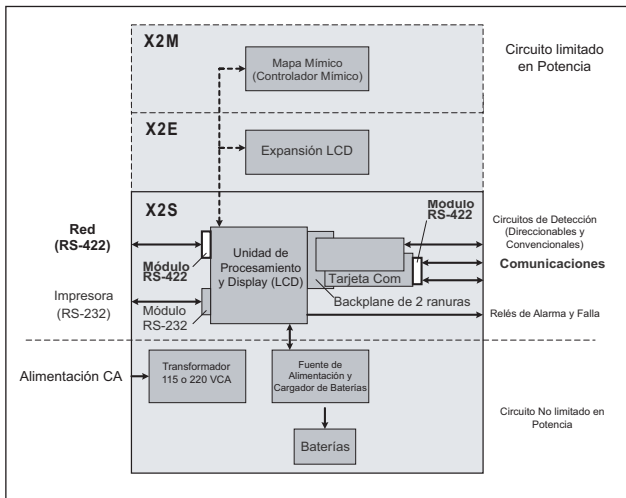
X2M

Mapa Mímico (Controlador Mímico)

Circuito limitado en Potencia

X2E

Expansión LCD

X2S

Red (RS-422)

Módulo RS-422

Unidad de Procesamiento y Display (LCD)

Modulo RS-422

Circuitos de Detección (Direccionables y Convencionales)

Tarjeta Com

Comunicaciones

Impresora (RS-232)

Módulo RS-232

Backplane de 2 ranuras

Relés de Alarma y Falla

Alimentación CA

Transformador 115 o 220 VCA

Fuente de Alimentación y Cargador de Baterías

Circuito No limitado en Potencia

Baterías